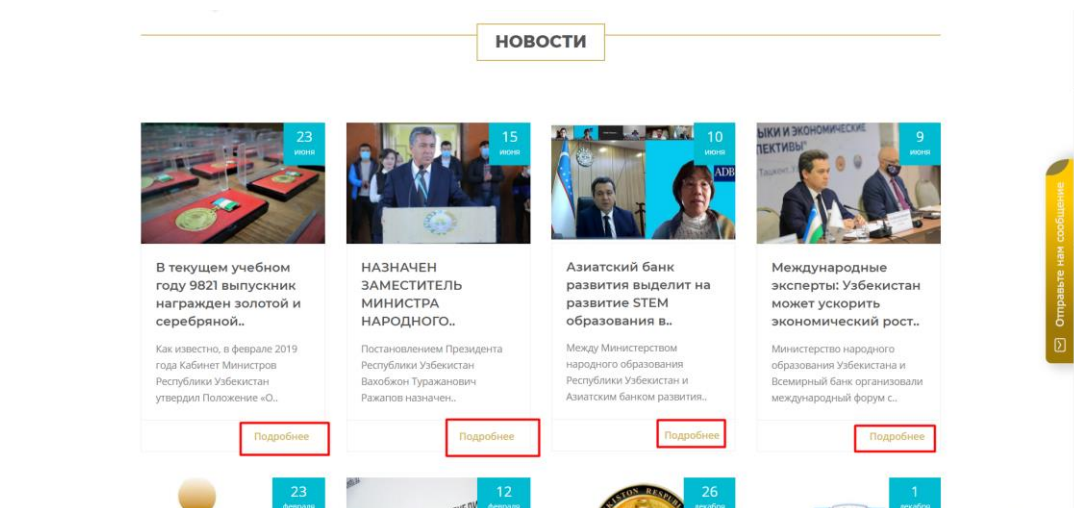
НОВОСТИ

23
июня

В текущем учебном году 9821 выпускник награжден золотой и серебряной..

Как известно, в феврале 2019 года Кабинет Министров Республики Узбекистан утвердил Положение «О..

Подробнее

15
июня

НАЗНАЧЕН ЗАМЕСТИТЕЛЬ МИНИСТРА НАРОДНОГО..

Постановлением Президента Республики Узбекистан Вахобжон Туражанович Ражапов назначен..

Подробнее

10
июня

ADB

Азиатский банк развития выделит на развитие STEM образования в..

Между Министерством народного образования Республики Узбекистан и Азиатским банком развития..

Подробнее

9
июня

ЫКИ И ЭКОНОМИЧЕСКИЕ
ЕКТИВЫ"

Международные эксперты: Узбекистан может ускорить экономический рост..

Министерство народного образования Узбекистана и Всемирный банк организовали международный форум с..

Подробнее

Отправьте нам сообщение

23
февраля

12
февраля

26
декабря

1
декабря